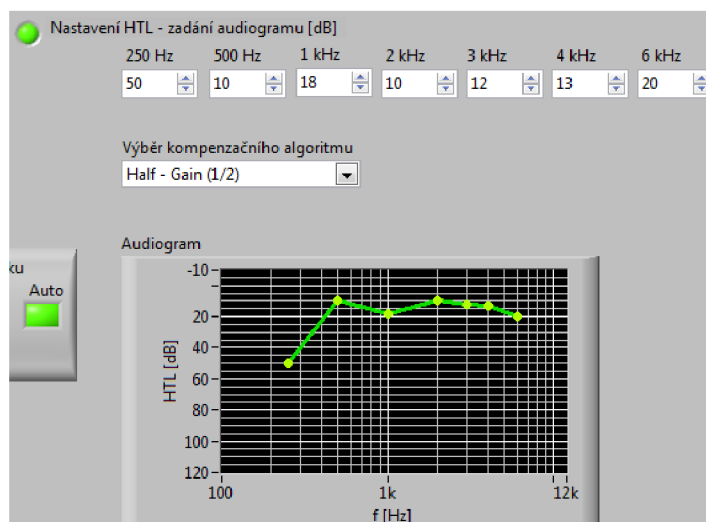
Nastavení HTL - zadání audiogramu [dB]

250 Hz 50
500 Hz 10
1 kHz 18
2 kHz 10
3 kHz 12
4 kHz 13
6 kHz 20

Výběr kompenzačního algoritmu

Half - Gain (1/2)

ku

Auto

Audiogram

-10
20
40
60
80
100
120

HTL [dB]

100
1k
12k

f [Hz]